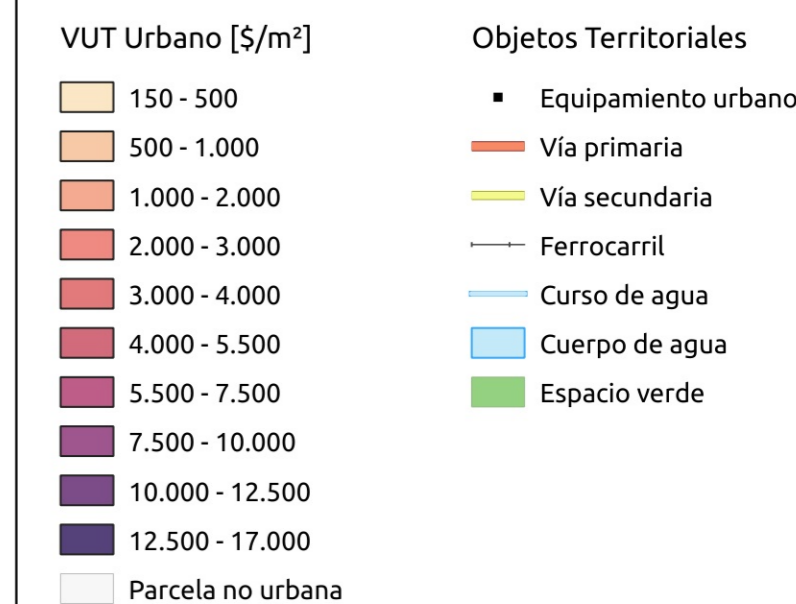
VUT Urbano [$/m²]

150 - 500
500 - 1.000
1.000 - 2.000
2.000 - 3.000
3.000 - 4.000
4.000 - 5.500
5.500 - 7.500
7.500 - 10.000
10.000 - 12.500
12.500 - 17.000
Parcela no urbana

Objetos Territoriales

Equipamiento urbano
Vía primaria
Vía secundaria
Ferrocarril
Curso de agua
Cuerpo de agua
Espacio verde